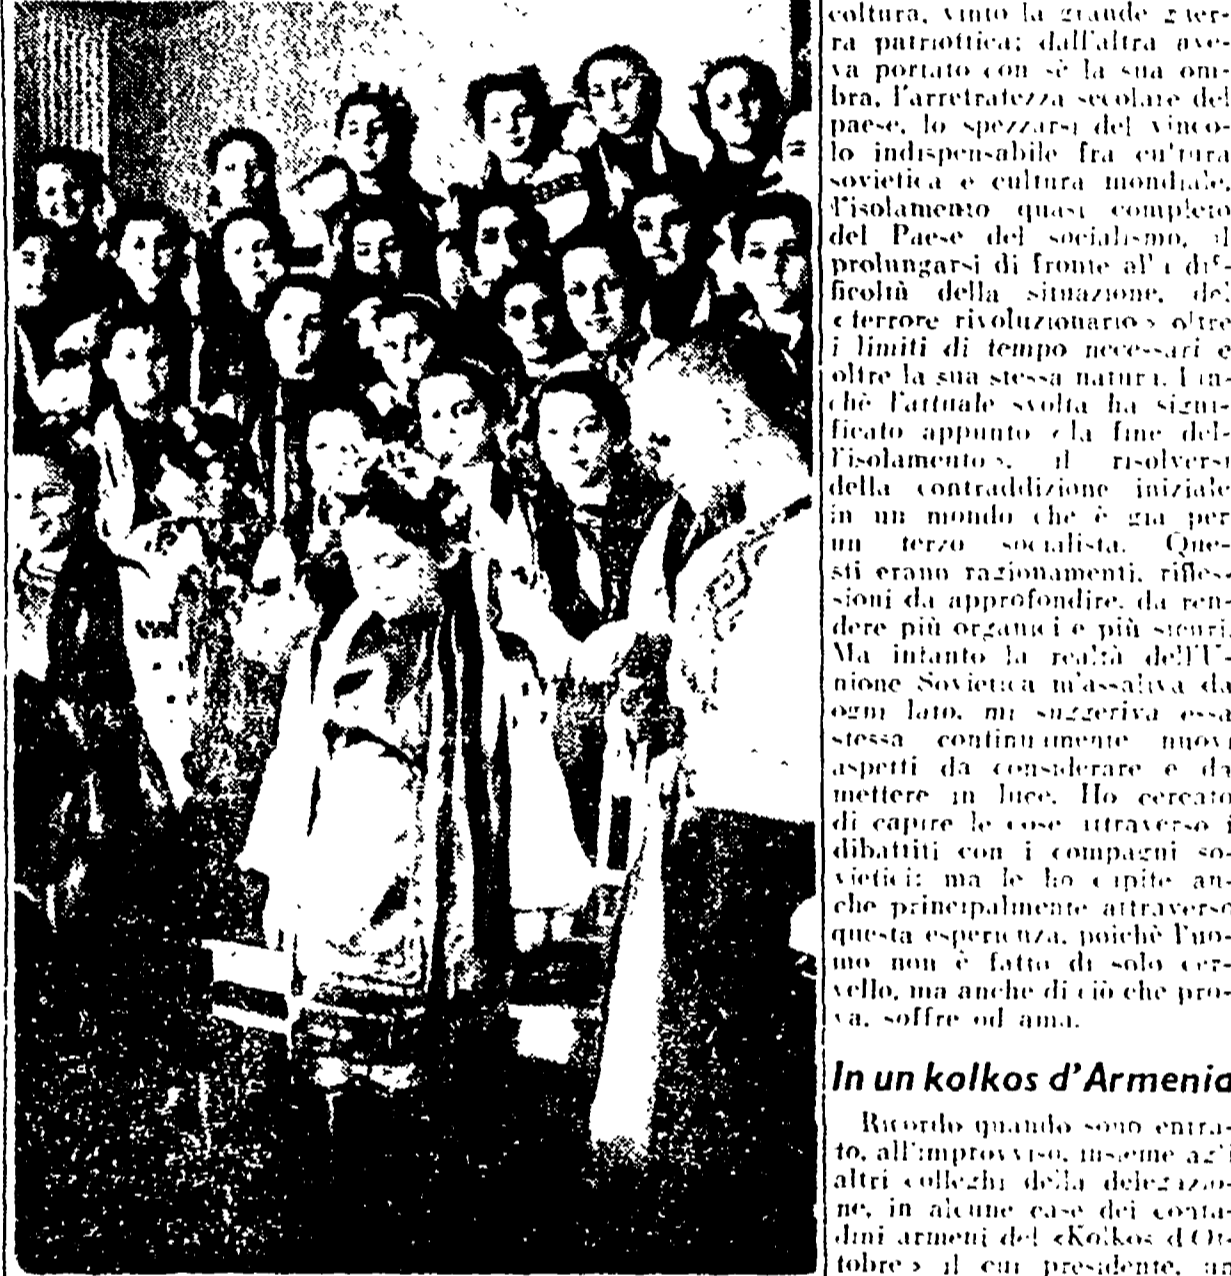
coltura, vinto la grande guerra patriottica; dall'altra aveva portato con sè la sua ombra, l'arretratezza secolare del paese, lo spezzarsi del vincolo indispensabile fra cultura sovietica e cultura mondiale, l'isolamento quasi completo del Paese del socialismo, il prolungarsi di fronte alle difficoltà della situazione, del «terrore rivoluzionario» oltre *i limiti di tempo* necessari e oltre la sua stessa natura. Finchè l'attuale svolta ha significato appunto «la fine dell'isolamento», il risolversi della contraddizione iniziale in un mondo che è già per un terzo socialista. Questi erano ragionamenti, riflessioni da approfondire, da rendere più organici e più sicuri. Ma intanto la realtà dell'Unione Sovietica m'assaliva da ogni lato, mi suggeriva essa stessa continuamente nuovi aspetti da considerare e da mettere in luce. Ho cercato di capire le cose attraverso i dibattiti con i compagni sovietici: ma le ho capite anche principalmente attraverso questa esperienza, poichè l'uomo non è fatto di solo cervello, ma anche di ciò che prova, soffre od ama.

In un kolkos d'Armenia

Ricordo quando sono entrato, all'improvviso, insieme agli altri colleghi della delegazione, in alcune case dei contadini armeni del «Kolkos d'Ottobre» il cui presidente, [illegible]